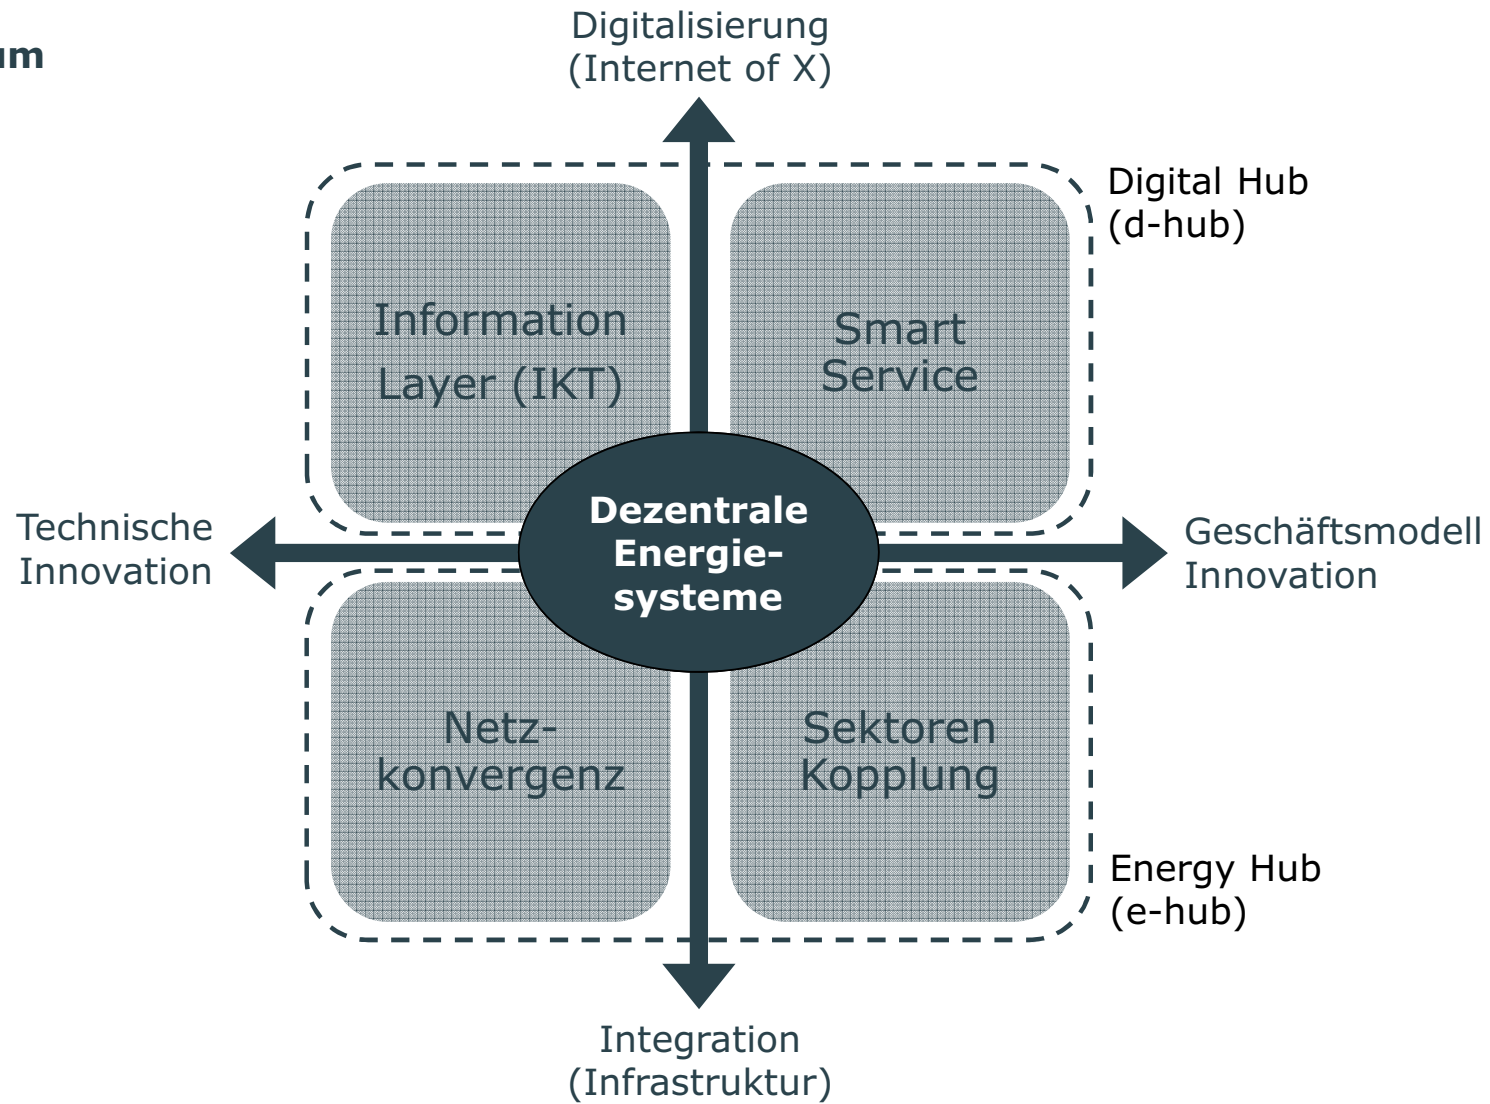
um

Digitalisierung
(Internet of X)

Digital Hub
(d-hub)

Information
Layer (IKT)

Smart
Service

Technische
Innovation

Dezentrale
Energiesysteme

Geschäftsmodell
Innovation

Netzkonvergenz

Sektoren
Kopplung

Energy Hub
(e-hub)

Integration
(Infrastruktur)